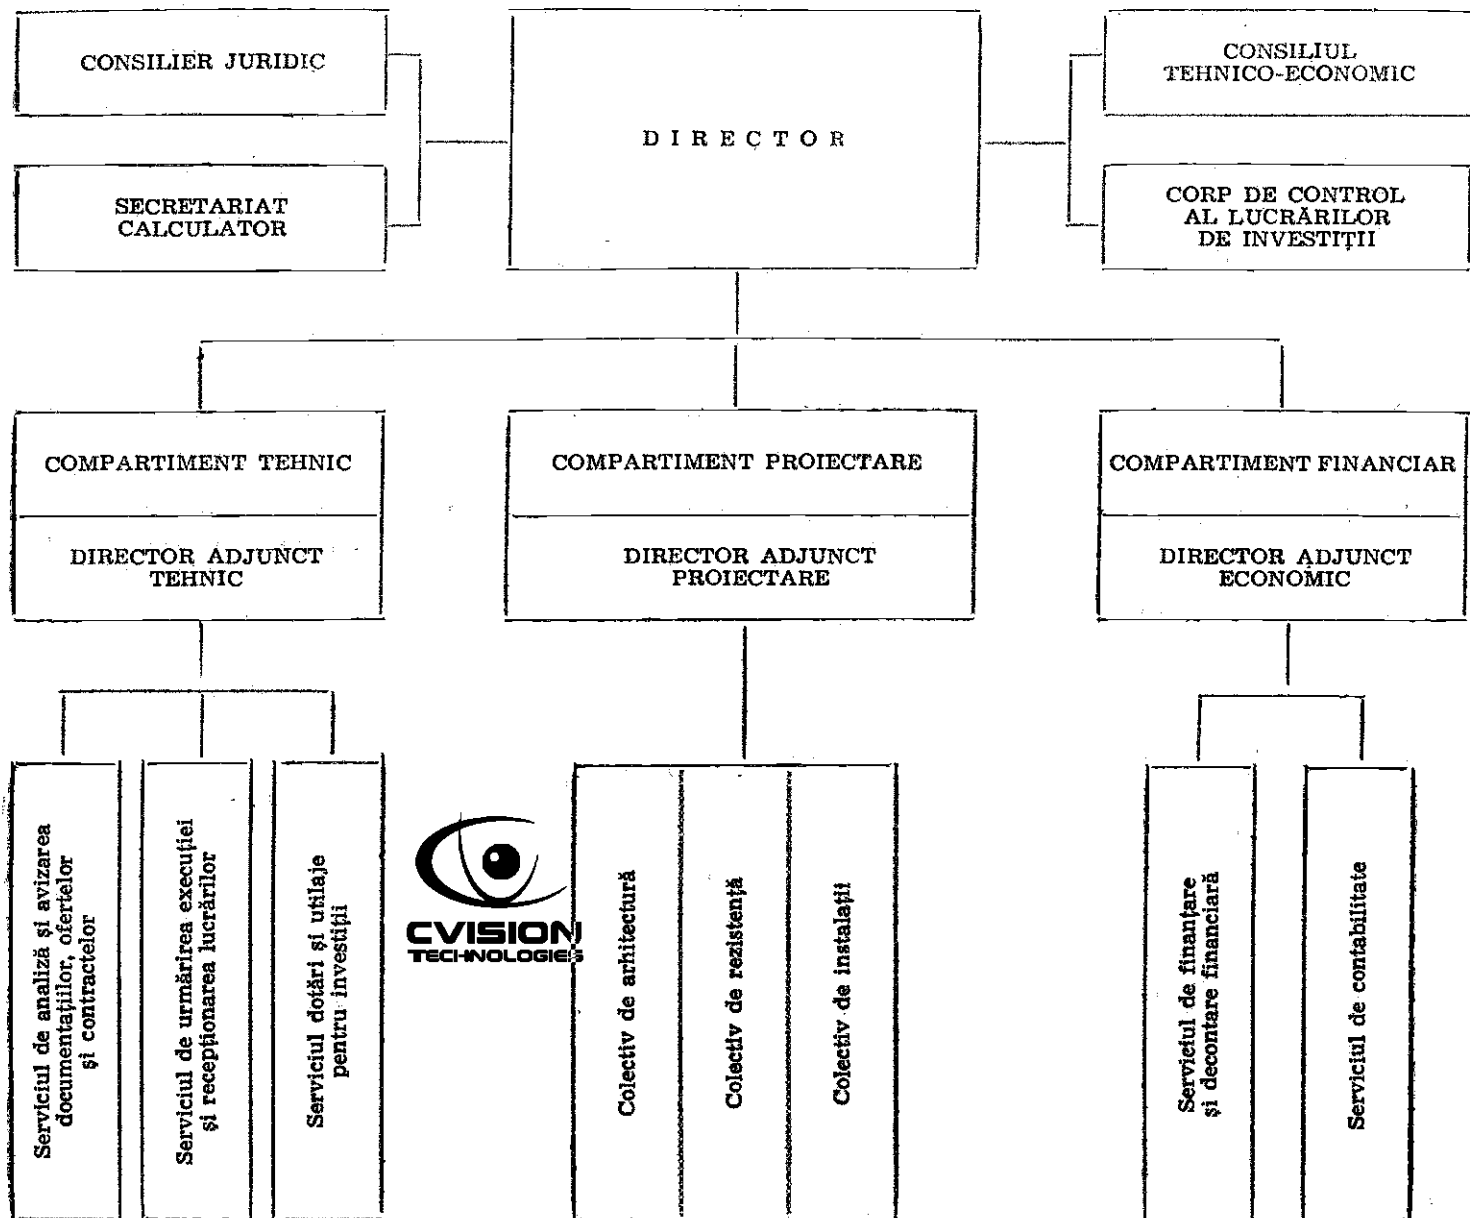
CONSILIER JURIDIC

SECRETARIAT CALCULATOR

DIRECTOR

CONSILIUL TEHNICO-ECONOMIC

CORP DE CONTROL AL LUCRĂRILOR DE INVESTIȚII

COMPARTIMENT TEHNIC

DIRECTOR ADJUNCT TEHNIC

COMPARTIMENT PROIECTARE

DIRECTOR ADJUNCT PROIECTARE

COMPARTIMENT FINANCIAR

DIRECTOR ADJUNCT ECONOMIC

Serviciul de analiză și avizarea documentațiilor, ofertelor și contractelor

Serviciul de urmărirea execuției și recepționarea lucrărilor

Serviciul dotări și utilaje pentru investiții

CVISION TECHNOLOGIES

Colectiv de arhitectură

Colectiv de rezistență

Colectiv de instalații

Serviciul de finanțare și decontare financiară

Serviciul de contabilitate